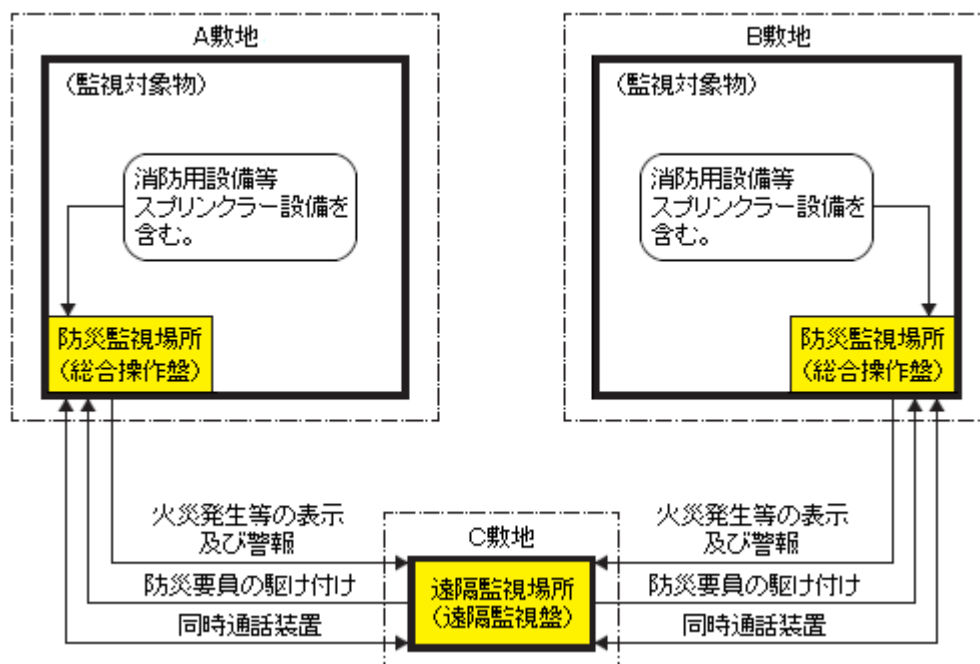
A敷地

（監視対象物）

消防用設備等
スプリンクラー設備を含む。

防災監視場所
（総合操作盤）

B敷地

（監視対象物）

消防用設備等
スプリンクラー設備を含む。

防災監視場所
（総合操作盤）

火災発生等の表示及び警報

防災要員の駆け付け

同時通話装置

C敷地

遠隔監視場所
（遠隔監視盤）

火災発生等の表示及び警報

防災要員の駆け付け

同時通話装置